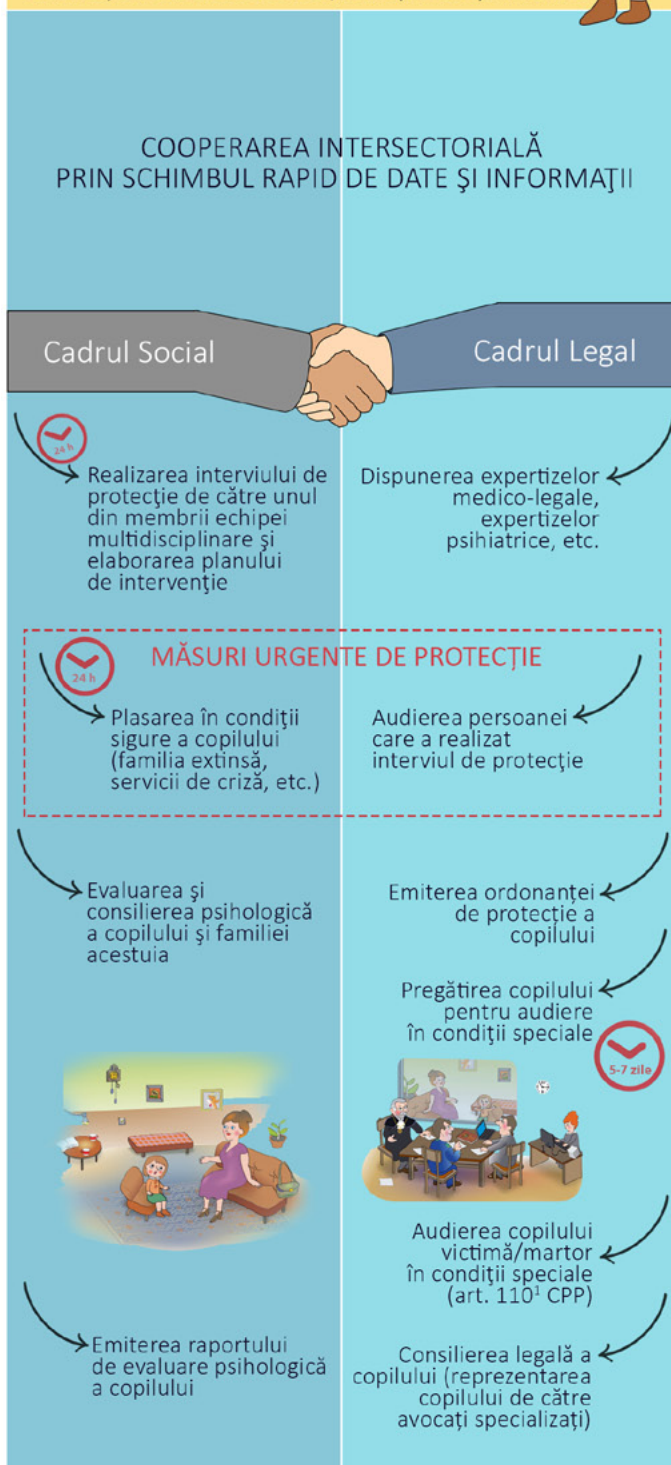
COOPERAREA INTERSECTORIALĂ
PRIN SCHIMBUL RAPID DE DATE ŞI INFORMAŢII

Cadrul Social

Cadrul Legal

24 h

Realizarea interviului de protecţie de către unul din membrii echipei multidisciplinare şi elaborarea planului de intervenţie

Dispunerea expertizelor medico-legale, expertizelor psihiatrice, etc.

24 h

MĂSURI URGENTE DE PROTECŢIE

Plasarea în condiţii sigure a copilului (familia extinsă, servicii de criză, etc.)

Audierea persoanei care a realizat interviul de protecţie

Evaluarea şi consilierea psihologică a copilului şi familiei acestuia

Emiterea ordonanţei de protecţie a copilului

Pregătirea copilului pentru audiere în condiţii speciale

5-7 zile

Audierea copilului victimă/martor în condiţii speciale (art. 110$^1$ CPP)

Emiterea raportului de evaluare psihologică a copilului

Consilierea legală a copilului (reprezentarea copilului de către avocaţi specializaţi)